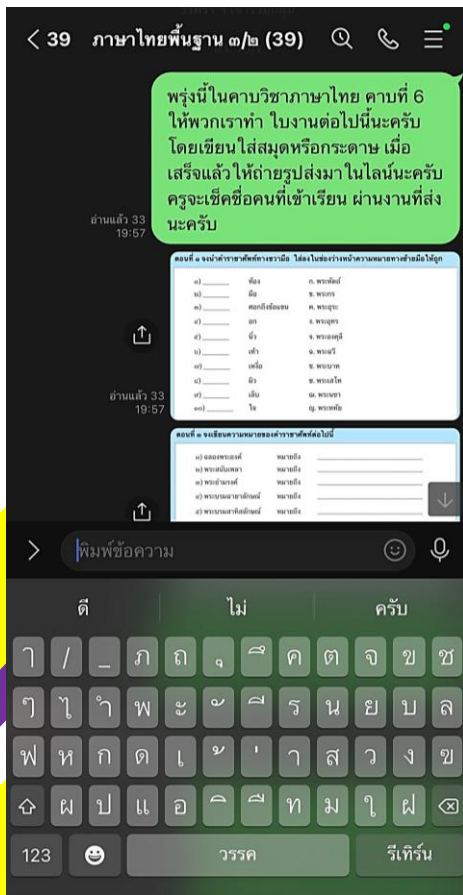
< 39 ภาษาไทยพื้นฐาน ๓/๒ (39)

พรุ่งนี้ในคาบวิชาภาษาไทย คาบที่ 6 ให้พวกเราทำ ใบงานต่อไปนี้นะครับ โดยเขียนใส่สมุดหรือกระดาษ เมื่อเสร็จแล้วให้ถ่ายรูปส่งมาในไลน์นะครับ ครูจะเช็คชื่อคนที่เข้าเรียน ผ่านงานที่ส่งนะครับ

อ่านแล้ว 33
19:57

ตอนที่ ๑ จงนำคำราชาศัพท์ทางขวามือ ใส่ลงในช่องว่างหน้าความหมายทางซ้ายมือให้ถูก

| | | |
|---|---|---|
| ๑) ______ | ท้อง | ก. พระหัตถ์ |
| ๒) ______ | มือ | ข. พระกร |
| ๓) ______ | ศอกถึงข้อมือ | ค. พระอุระ |
| ๔) ______ | อก | ง. พระอุทร |
| ๕) ______ | นิ้ว | จ. พระองคุลี |
| ๖) ______ | เท้า | ฉ. พระนขา |
| ๗) ______ | เหงื่อ | ช. พระบาท |
| ๘) ______ | ผิว | ซ. พระเสโท |
| ๙) ______ | เล็บ | ฌ. พระฉวี |
| ๑๐) ______ | ใจ | ญ. พระหทัย |

อ่านแล้ว 33
19:57

ตอนที่ ๒ จงเขียนความหมายของคำราชาศัพท์ต่อไปนี้

๑) ฉลองพระองค์ หมายถึง ______
๒) พระสนับเพลา หมายถึง ______
๓) พระอัานรงค์ หมายถึง ______
๔) พระบรมราชาภิเษก หมายถึง ______
๕) พระบรมราชานุสาวรีย์ หมายถึง ______

พิมพ์ข้อความ

ดี ไม่ ครับ

ๅ / _ ภ ถ ุ ึ ค ต จ ข ช
ๆ ไ ำ พ ะ ั ี ร น ย บ ล
ฟ ห ก ด เ ้ ่ า ส ว ง ข
ผ ป แ อ ิ ื ท ม ใ ฝ
123 วรรค รีเทิร์น